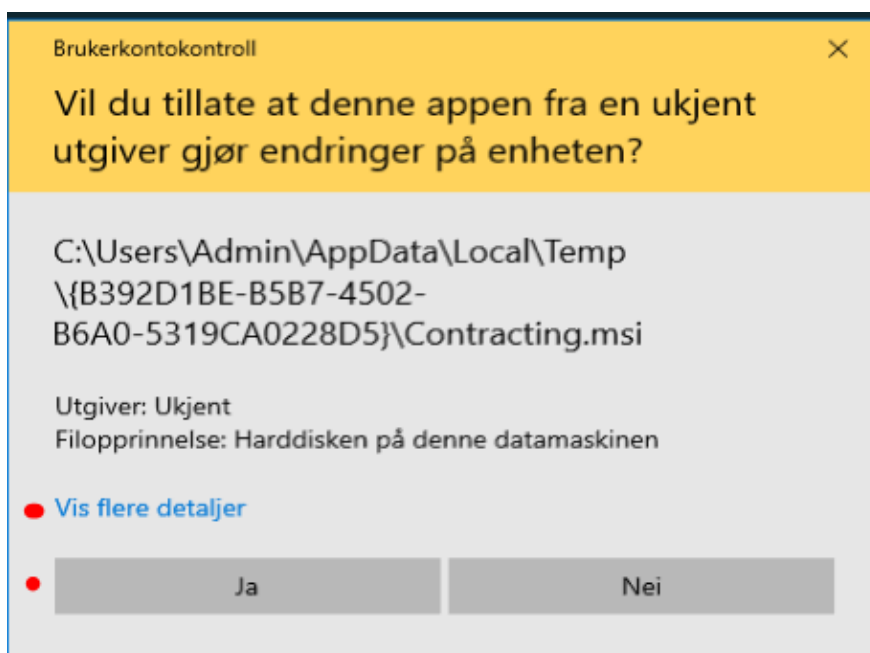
Brukerkontokontroll

×

Vil du tillate at denne appen fra en ukjent utgiver gjør endringer på enheten?

C:\Users\Admin\AppData\Local\Temp\{B392D1BE-B5B7-4502-B6A0-5319CA0228D5}\Contracting.msi

Utgiver: Ukjent
Filopprinnelse: Harddisken på denne datamaskinen

Vis flere detaljer

Ja

Nei